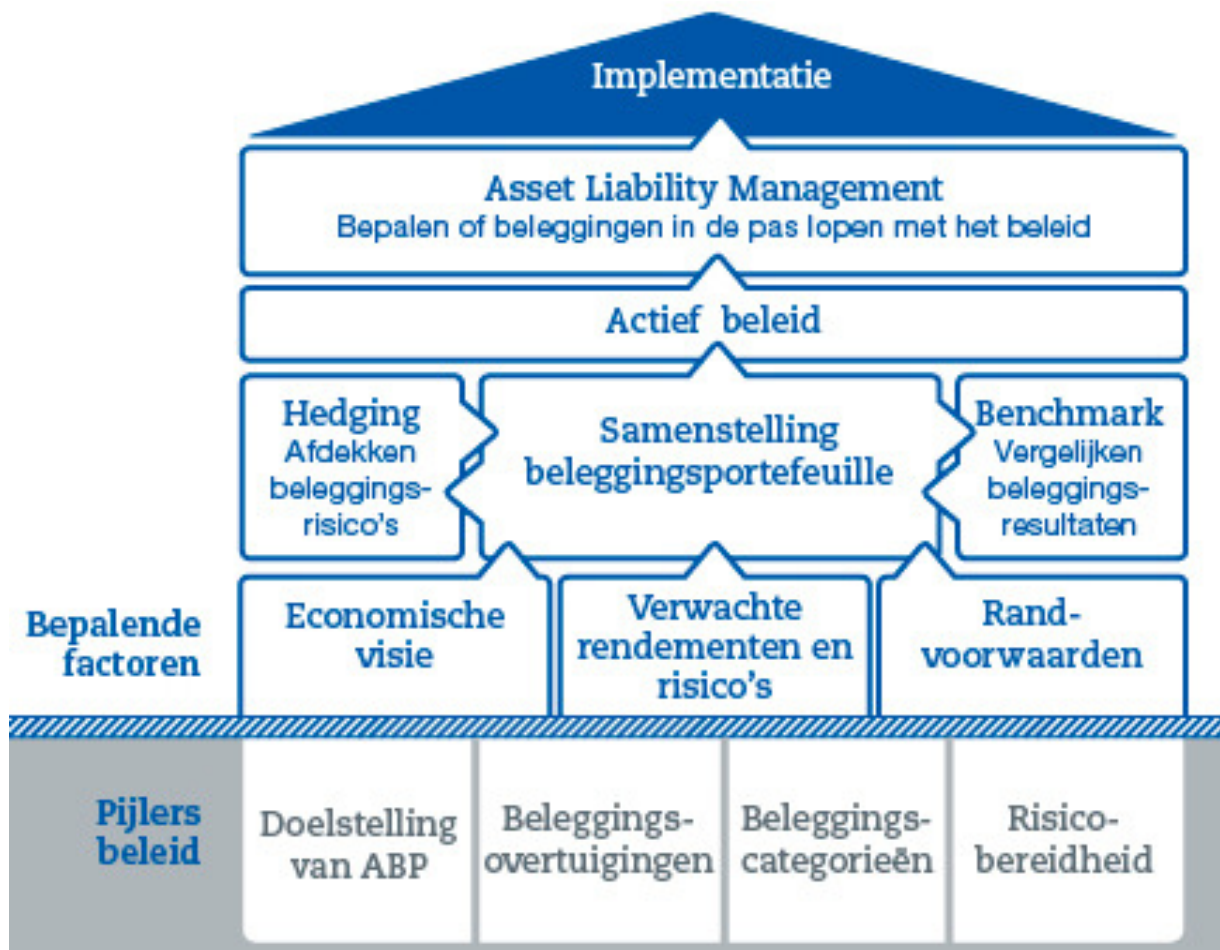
Implementatie

Asset Liability Management
Bepalen of beleggingen in de pas lopen met het beleid

Actief beleid

Hedging
Afdekken beleggingsrisico's

Samenstelling beleggingsportefeuille

Benchmark
Vergelijken beleggingsresultaten

Bepalende factoren

Economische visie

Verwachte rendementen en risico's

Randvoorwaarden

Pijlers beleid

Doelstelling van ABP

Beleggingsovertuigingen

Beleggingscategorieën

Risicobereidheid